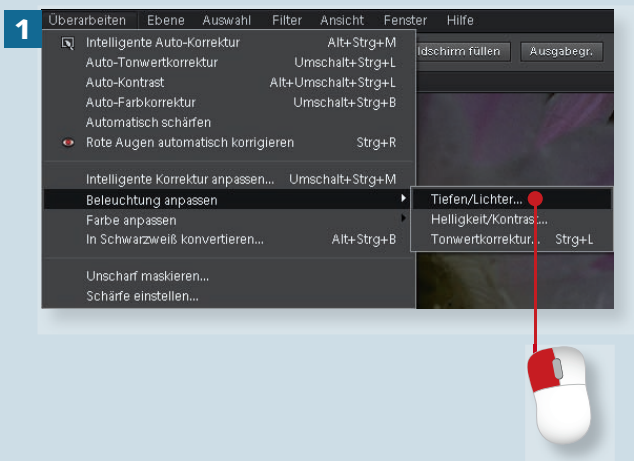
1

Überarbeiten Ebene Auswahl Filter Ansicht Fenster Hilfe

ldschirm füllen Ausgabegr.

Intelligente Auto-Korrektur Alt+Strg+M
Auto-Tonwertkorrektur Umschalt+Strg+L
Auto-Kontrast Alt+Umschalt+Strg+L
Auto-Farbkorrektur Umschalt+Strg+B
Automatisch schärfen
Rote Augen automatisch korrigieren Strg+R

Intelligente Korrektur anpassen... Umschalt+Strg+M
Beleuchtung anpassen
Farbe anpassen
In Schwarzweiß konvertieren... Alt+Strg+B

Unscharf maskieren...
Schärfe einstellen...

Tiefen/Lichter...
Helligkeit/Kontrast...
Tonwertkorrektur... Strg+L